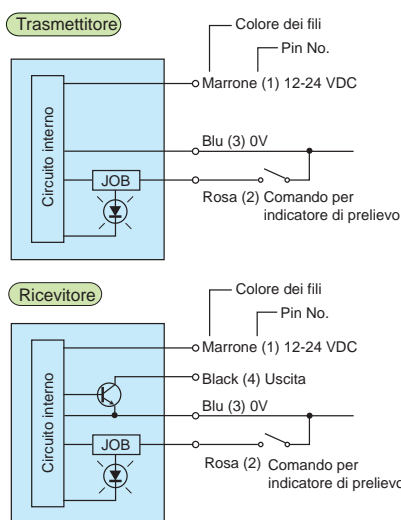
Trasmettitore

Colore dei fili

Pin No.

Marrone (1) 12-24 VDC

Circuito interno

Blu (3) 0V

JOB

Rosa (2) Comando per indicatore di prelievo

Ricevitore

Colore dei fili

Pin No.

Marrone (1) 12-24 VDC

Black (4) Uscita

Circuito interno

Blu (3) 0V

JOB

Rosa (2) Comando per indicatore di prelievo